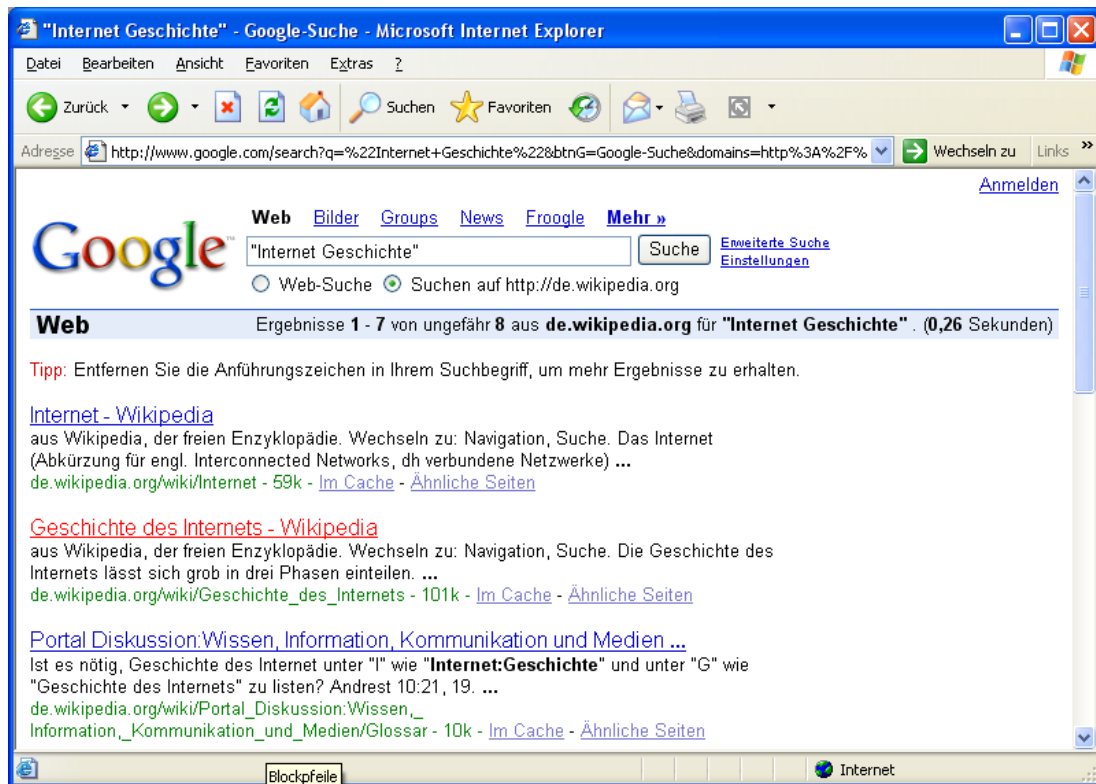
"Internet Geschichte" - Google-Suche - Microsoft Internet Explorer

Datei Bearbeiten Ansicht Favoriten Extras ?

Zurück Suchen Favoriten

Adresse http://www.google.com/search?q=%22Internet+Geschichte%22&btnG=Google-Suche&domains=http%3A%2F% Wechseln zu Links »

Anmelden

Google

Web Bilder Groups News Froogle Mehr »

"Internet Geschichte" Suche Erweiterte Suche Einstellungen

Web-Suche Suchen auf http://de.wikipedia.org

Web Ergebnisse 1 - 7 von ungefähr 8 aus de.wikipedia.org für "Internet Geschichte" . (0,26 Sekunden)

Tipp: Entfernen Sie die Anführungszeichen in Ihrem Suchbegriff, um mehr Ergebnisse zu erhalten.

Internet - Wikipedia
aus Wikipedia, der freien Enzyklopädie. Wechseln zu: Navigation, Suche. Das Internet (Abkürzung für engl. Interconnected Networks, dh verbundene Netzwerke) ...
de.wikipedia.org/wiki/Internet - 59k - Im Cache - Ähnliche Seiten

Geschichte des Internets - Wikipedia
aus Wikipedia, der freien Enzyklopädie. Wechseln zu: Navigation, Suche. Die Geschichte des Internets lässt sich grob in drei Phasen einteilen. ...
de.wikipedia.org/wiki/Geschichte_des_Internets - 101k - Im Cache - Ähnliche Seiten

Portal Diskussion:Wissen, Information, Kommunikation und Medien ...
Ist es nötig, Geschichte des Internet unter "I" wie "Internet:Geschichte" und unter "G" wie "Geschichte des Internets" zu listen? Andrest 10:21, 19. ...
de.wikipedia.org/wiki/Portal_Diskussion:Wissen,_Information,_Kommunikation_und_Medien/Glossar - 10k - Im Cache - Ähnliche Seiten

Blockpfeile

Internet